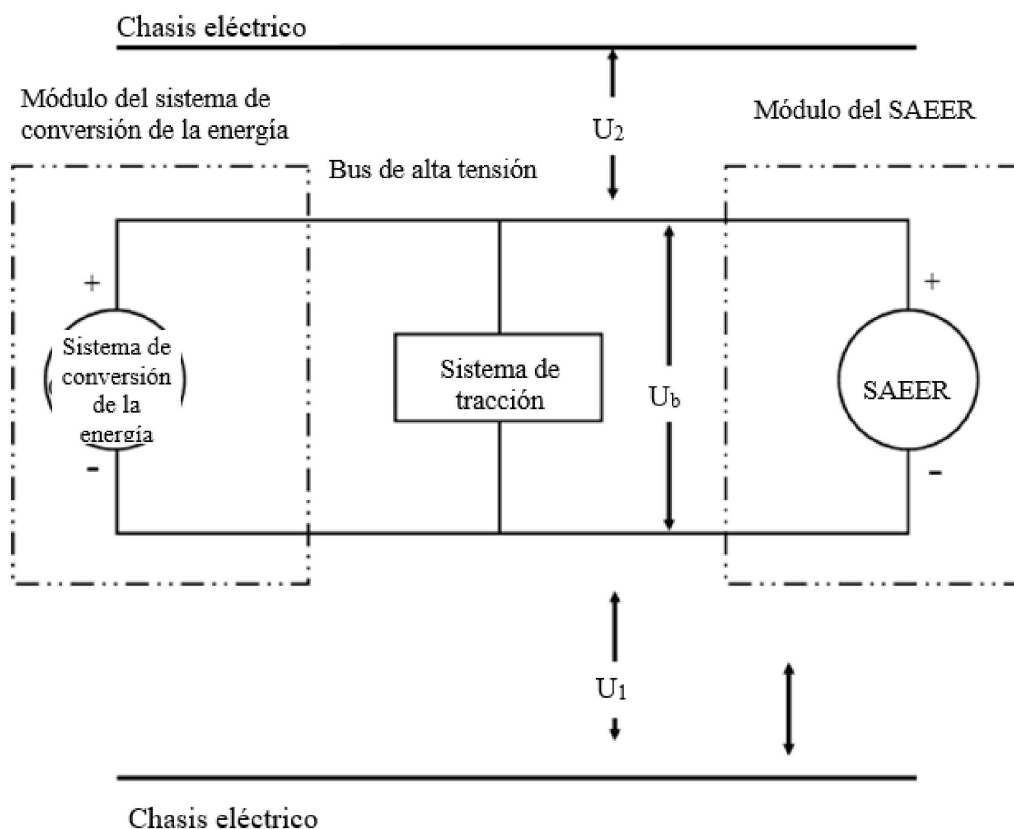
Chasis eléctrico

Módulo del sistema de conversión de la energía

$U_2$

Módulo del SAEER

Bus de alta tensión

+

Sistema de conversión de la energía

-

Sistema de tracción

$U_b$

+

SAEER

-

$U_1$

Chasis eléctrico